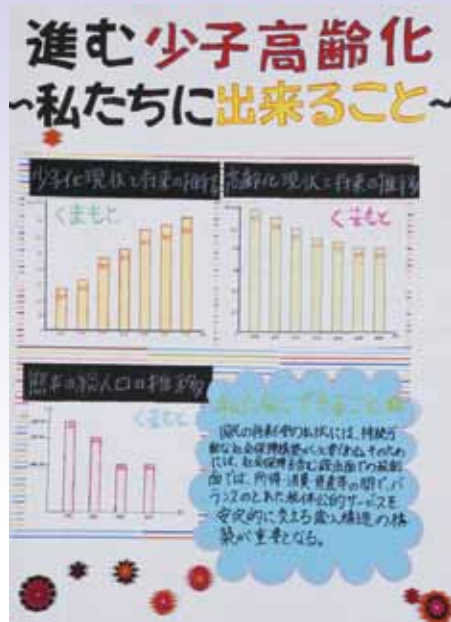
進む少子高齢化
~私たちに出来ること~

少子化の現状と将来の推移

くまもと

高齢化の現状と将来の推移

くまもと

熊本の総人口の推移

くまもと

私たちにできること

国民の将来の安心社会には、持続可能な社会保障制度が必要不可欠である。そのためには、社会保障を含む政治面での税制面では、所得・消費・資産等の間でバランスのとれた総体的なサービスを安定的に支える歳入構造の構築が重要となる。